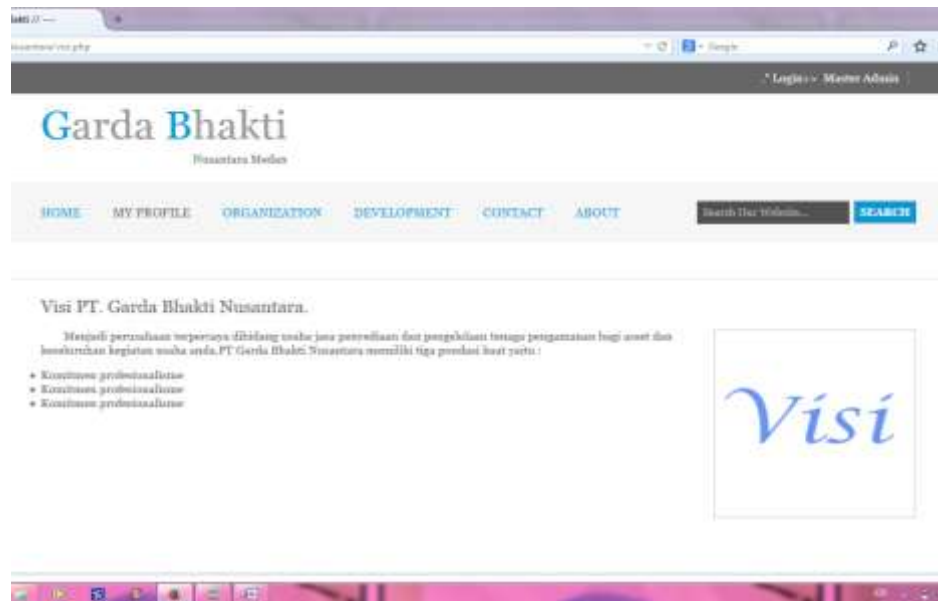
bakti // —

nusantara/visi.php

Google

Login | Master Admin

Garda Bhakti

Nusantara Medan

HOME MY PROFILE ORGANIZATION DEVELOPMENT CONTACT ABOUT

Search Our Website...

SEARCH

Visi PT. Garda Bhakti Nusantara.

Menjadi perusahaan terpercaya dibidang usaha jasa penyediaan dan pengelolaan tenaga pengamanan bagi aset dan kesuluruhan kegiatan usaha anda.PT Garda Bhakti Nusantara memiliki tiga pondasi kuat yaitu :

- Konsitmen profesionalisme
- Konsitmen profesionalisme
- Konsitmen profesionalisme

Visi